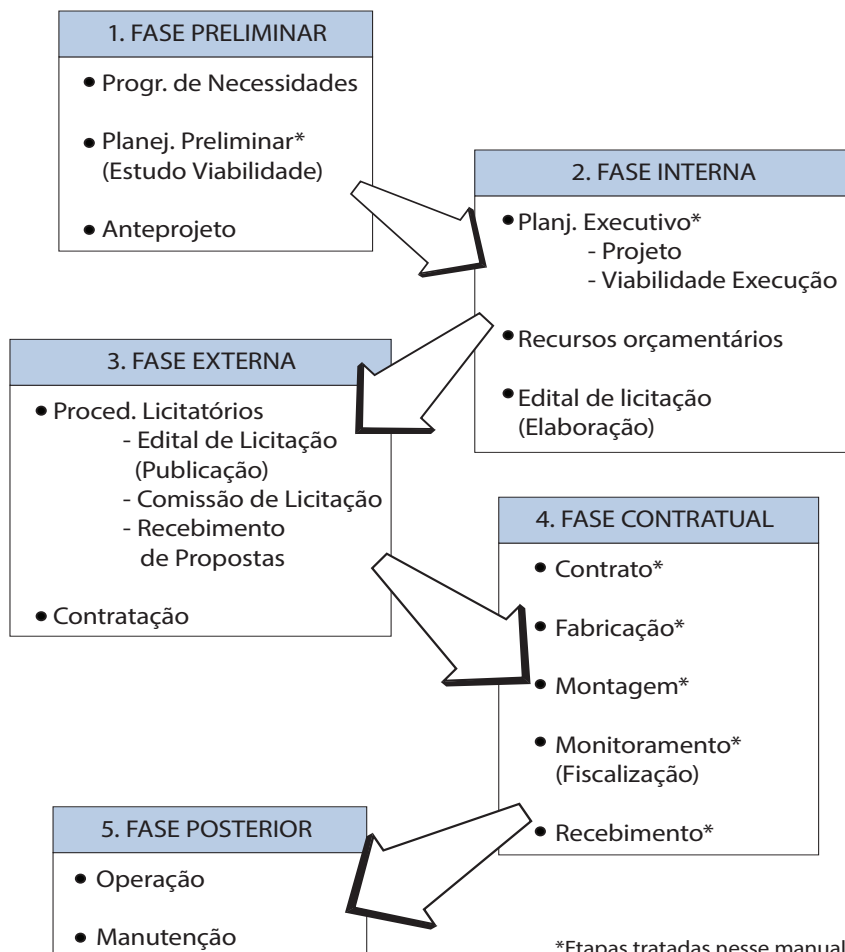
1. FASE PRELIMINAR

• Progr. de Necessidades

• Planej. Preliminar* (Estudo Viabilidade)

• Anteprojeto

2. FASE INTERNA

• Planj. Executivo*
- Projeto
- Viabilidade Execução

• Recursos orçamentários

• Edital de licitação (Elaboração)

3. FASE EXTERNA

• Proced. Licitatórios
- Edital de Licitação (Publicação)
- Comissão de Licitação
- Recebimento de Propostas

• Contratação

4. FASE CONTRATUAL

• Contrato*

• Fabricação*

• Montagem*

• Monitoramento* (Fiscalização)

• Recebimento*

5. FASE POSTERIOR

• Operação

• Manutenção

*Etapas tratadas nesse manual